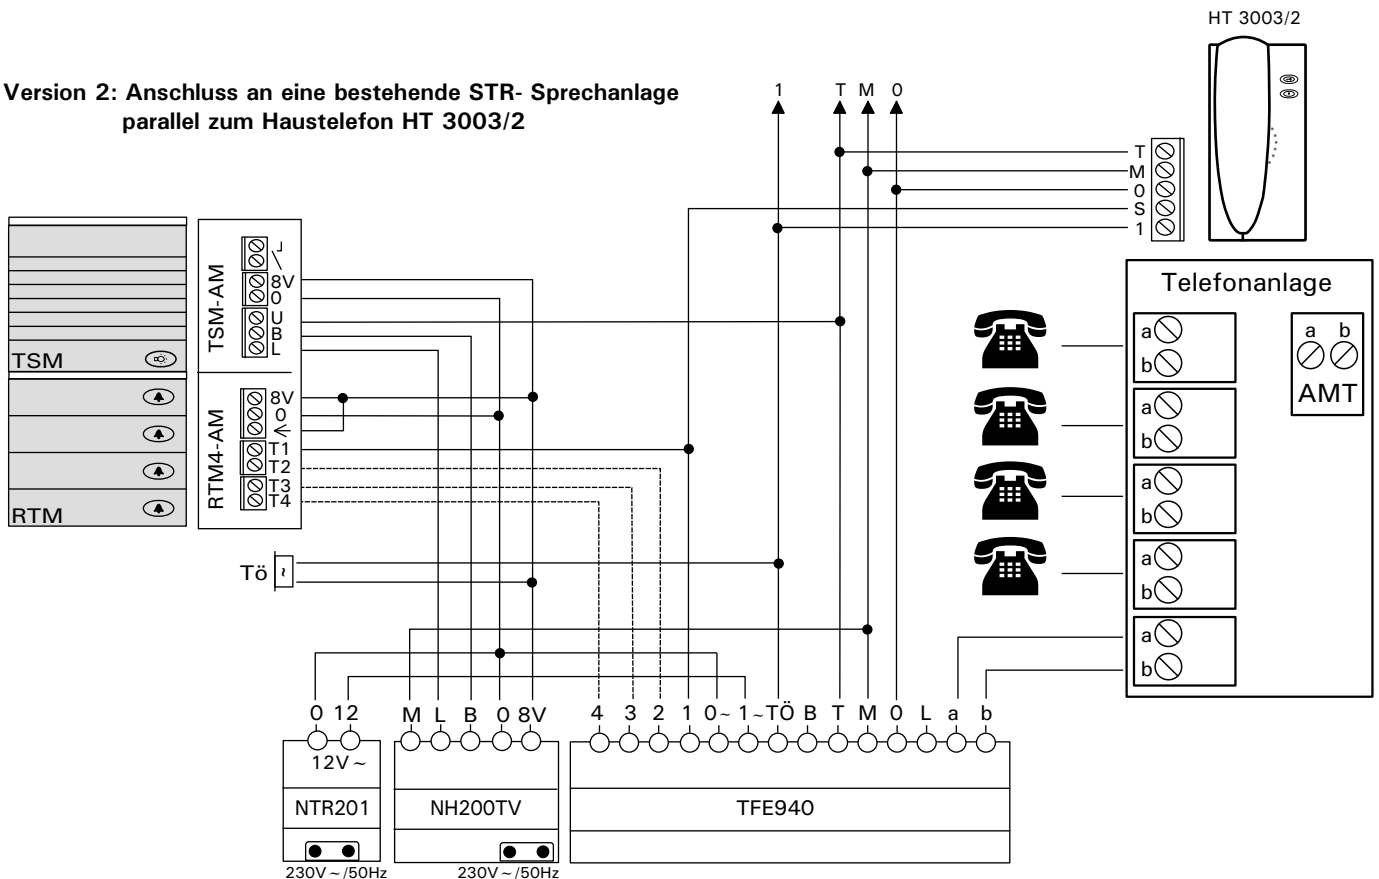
HT 3003/2

Version 2: Anschluss an eine bestehende STR- Sprechanlage parallel zum Haustelefon HT 3003/2

1 T M 0

T
M
0
S
1

Telefonanlage

TSM-AM
J
8V
0
U
B
L

TSM

RTM4-AM
8V
0
T1
T2
T3
T4

RTM

Tö

a
b
a
b
a
b
a
b
a
b

a b
AMT

0 12
12V ~
NTR201
230V ~ /50Hz

M L B 0 8V
NH200TV
230V ~ /50Hz

4 3 2 1 0~ 1~ TÖ B T M 0 L a b
TFE940